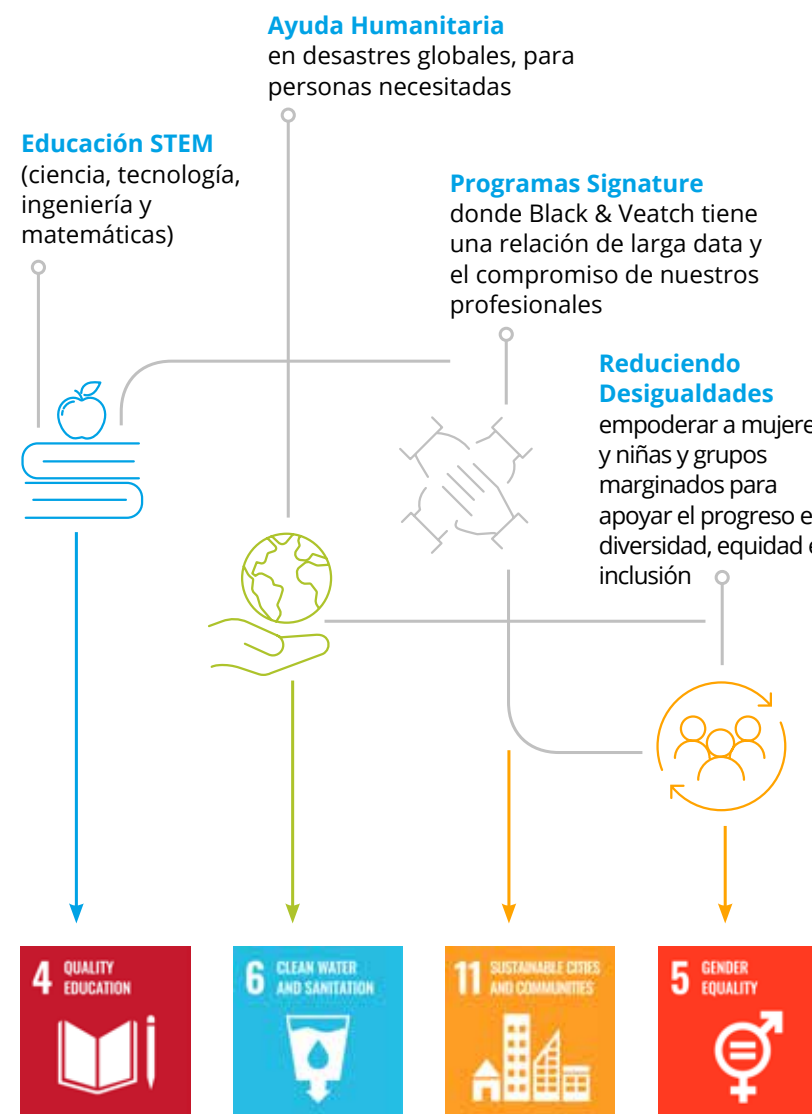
Ayuda Humanitaria
en desastres globales, para personas necesitadas

Educación STEM
(ciencia, tecnología, ingeniería y matemáticas)

Programas Signature
donde Black & Veatch tiene una relación de larga data y el compromiso de nuestros profesionales

Reduciendo Desigualdades
empoderar a mujere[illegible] y niñas y grupos marginados para apoyar el progreso e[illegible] diversidad, equidad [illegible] inclusión

4 QUALITY EDUCATION

6 CLEAN WATER AND SANITATION

11 SUSTAINABLE CITIES AND COMMUNITIES

5 GENDER EQUALITY